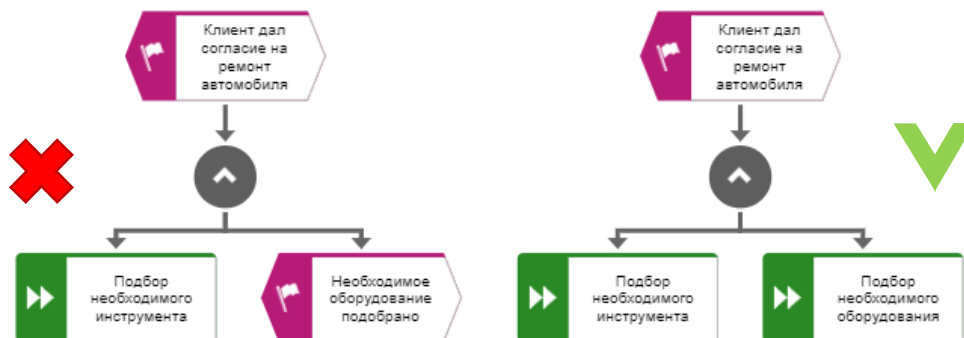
Клиент дал согласие на ремонт автомобиля

Подбор необходимого инструмента

Необходимое оборудование подобрано

Клиент дал согласие на ремонт автомобиля

Подбор необходимого инструмента

Подбор необходимого оборудования